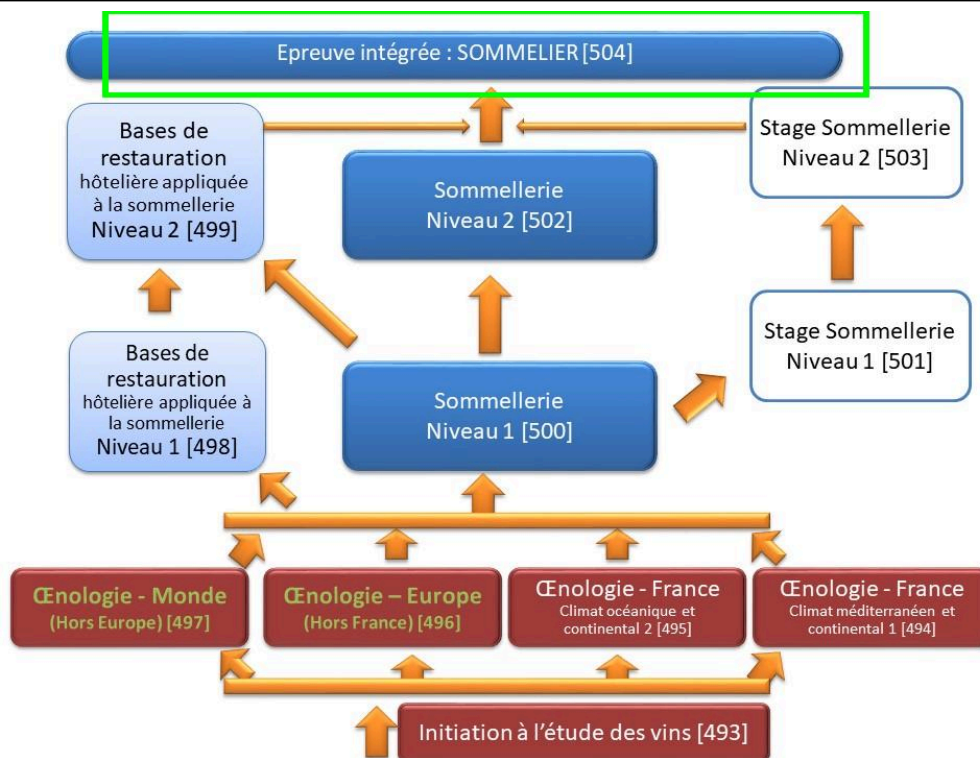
Epreuve intégrée : SOMMELIER [504]

Bases de restauration hôtelière appliquée à la sommellerie Niveau 2 [499]

Sommellerie Niveau 2 [502]

Stage Sommellerie Niveau 2 [503]

Stage Sommellerie Niveau 1 [501]

Bases de restauration hôtelière appliquée à la sommellerie Niveau 1 [498]

Sommellerie Niveau 1 [500]

Œnologie - Monde (Hors Europe) [497]

Œnologie – Europe (Hors France) [496]

Œnologie - France Climat océanique et continental 2 [495]

Œnologie - France Climat méditerranéen et continental 1 [494]

Initiation à l'étude des vins [493]